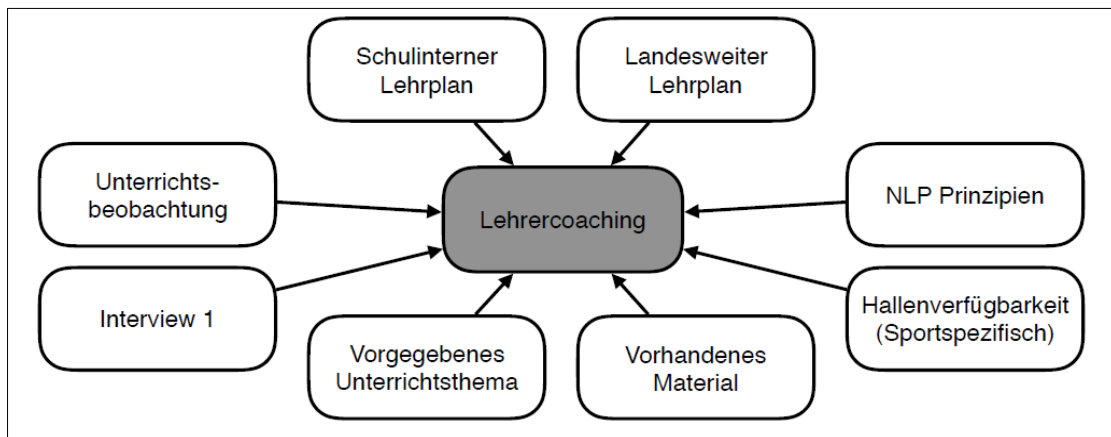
Schulinterner Lehrplan

Landesweiter Lehrplan

Unterrichtsbeobachtung

Lehrercoaching

NLP Prinzipien

Interview 1

Vorgegebenes Unterrichtsthema

Vorhandenes Material

Hallenverfügbarkeit (Sportspezifisch)